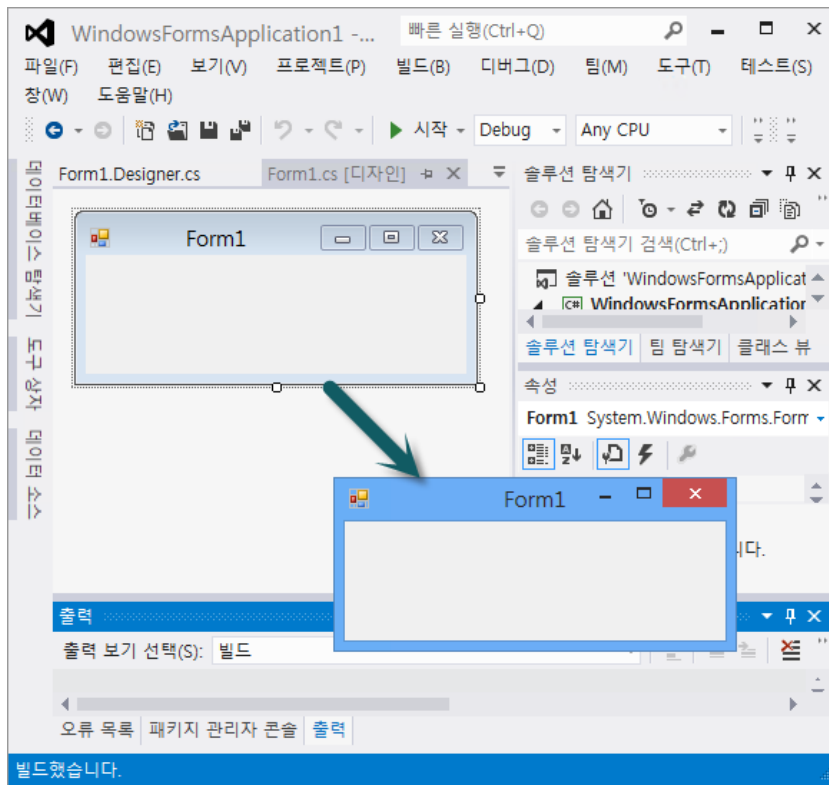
WindowsFormsApplication1 -...
빠른 실행(Ctrl+Q)

파일(F) 편집(E) 보기(V) 프로젝트(P) 빌드(B) 디버그(D) 팀(M) 도구(T) 테스트(S) 창(W) 도움말(H)

시작 Debug Any CPU

데이터베이스 탐색기 도구 상자 데이터 소스

Form1.Designer.cs Form1.cs [디자인]

Form1

솔루션 탐색기

솔루션 탐색기 검색(Ctrl+;)

솔루션 'WindowsFormsApplicat

WindowsFormsApplication

솔루션 탐색기 팀 탐색기 클래스 뷰

속성

Form1 System.Windows.Forms.Form

Form1

니다.

출력

출력 보기 선택(S): 빌드

오류 목록 패키지 관리자 콘솔 출력

빌드했습니다.